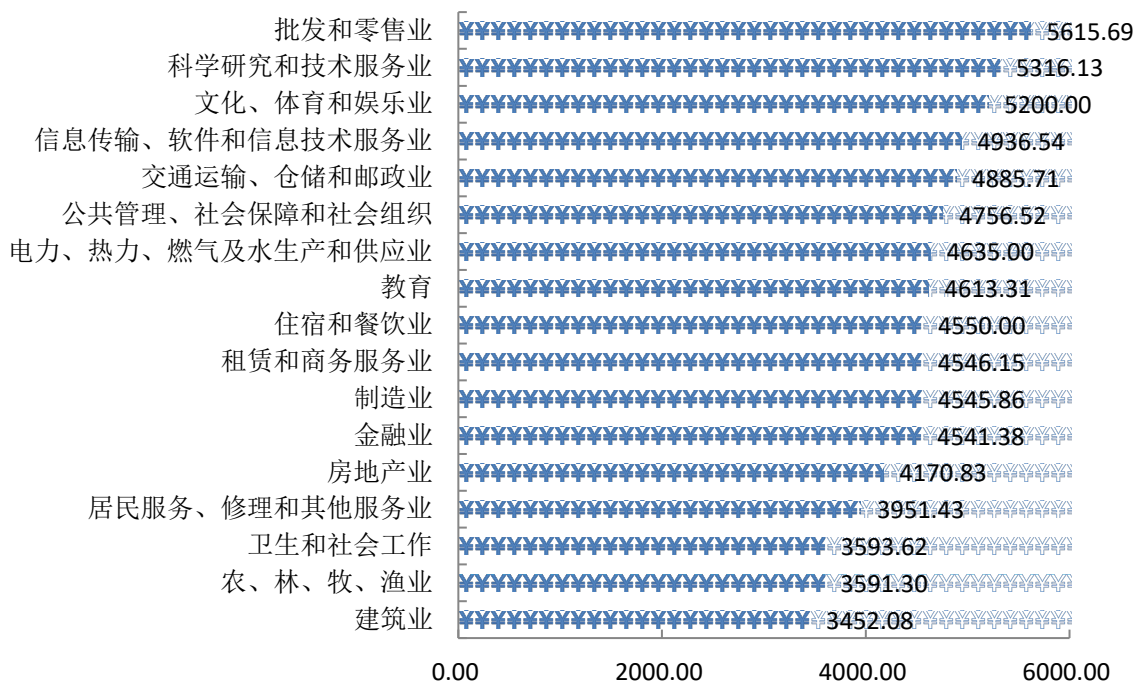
| 行业 | 数值 |
|---|---|
| 批发和零售业 | 5615.69 |
| 科学研究和技术服务业 | 5316.13 |
| 文化、体育和娱乐业 | 5200.00 |
| 信息传输、软件和信息技术服务业 | 4936.54 |
| 交通运输、仓储和邮政业 | 4885.71 |
| 公共管理、社会保障和社会组织 | 4756.52 |
| 电力、热力、燃气及水生产和供应业 | 4635.00 |
| 教育 | 4613.31 |
| 住宿和餐饮业 | 4550.00 |
| 租赁和商务服务业 | 4546.15 |
| 制造业 | 4545.86 |
| 金融业 | 4541.38 |
| 房地产业 | 4170.83 |
| 居民服务、修理和其他服务业 | 3951.43 |
| 卫生和社会工作 | 3593.62 |
| 农、林、牧、渔业 | 3591.30 |
| 建筑业 | 3452.08 |

0.00 2000.00 4000.00 6000.00